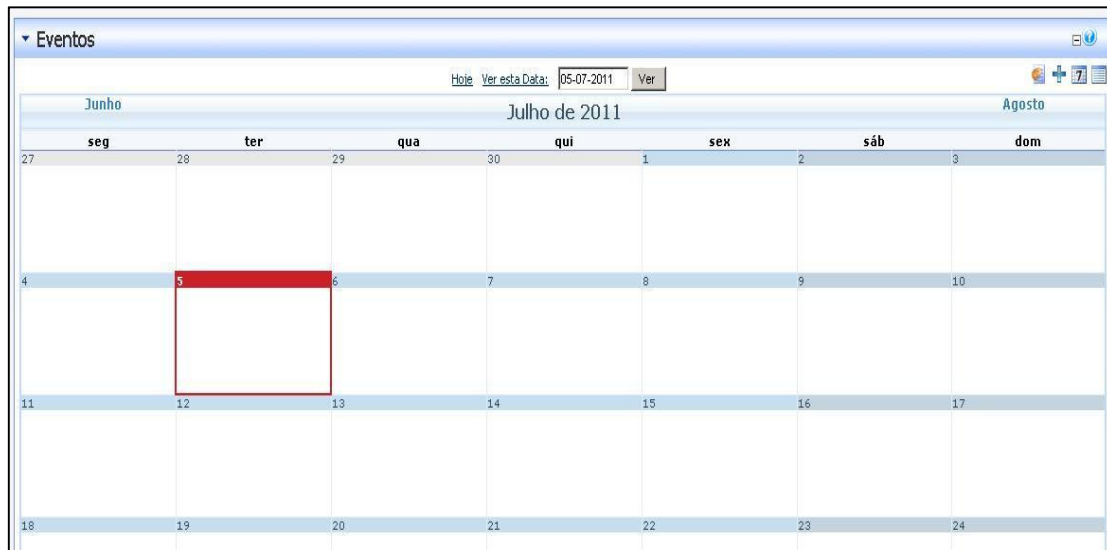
Eventos

Hoje Ver esta Data: 05-07-2011 Ver

7

Junho Julho de 2011 Agosto

| seg | ter | qua | qui | sex | sáb | dom |
|---|---|---|---|---|---|---|
| 27 | 28 | 29 | 30 | 1 | 2 | 3 |
| 4 | 5 | 6 | 7 | 8 | 9 | 10 |
| 11 | 12 | 13 | 14 | 15 | 16 | 17 |
| 18 | 19 | 20 | 21 | 22 | 23 | 24 |